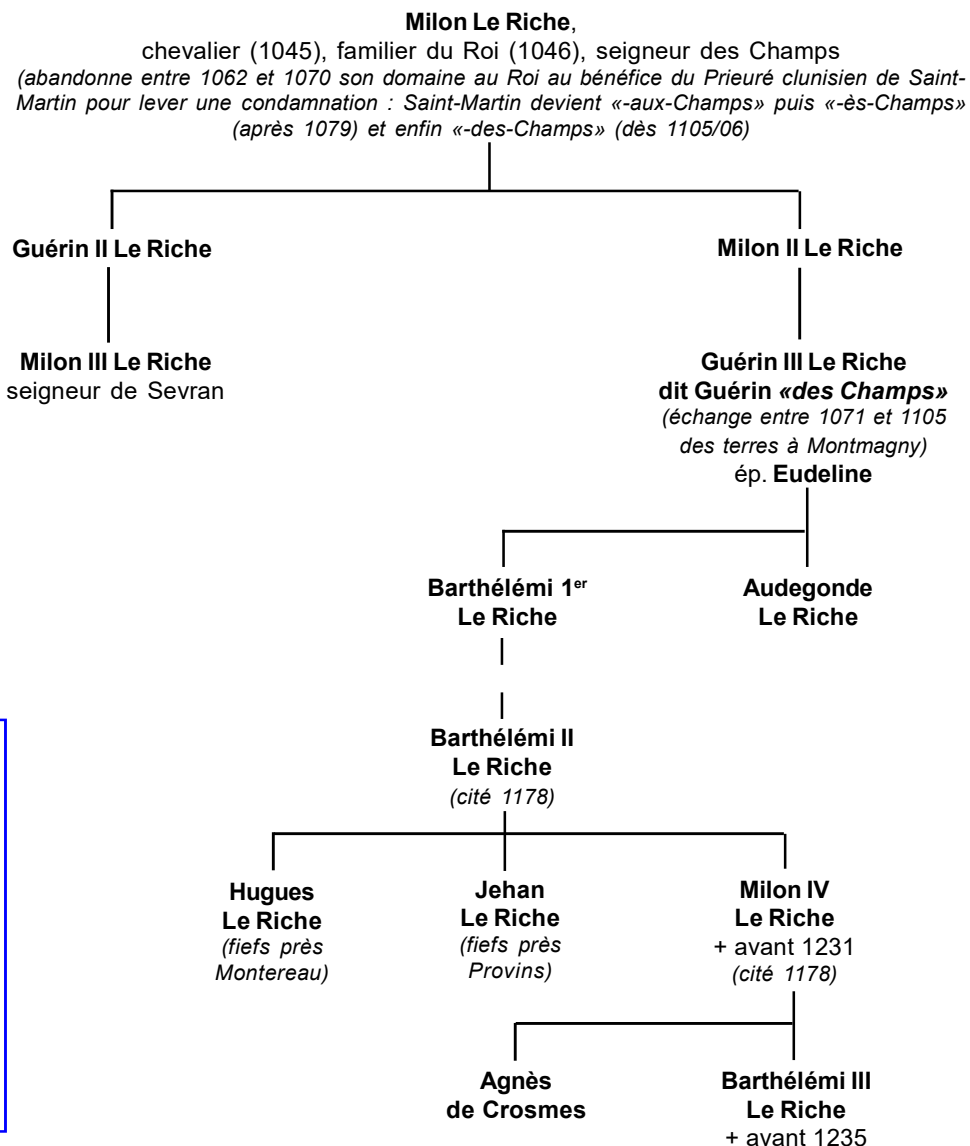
**Milon Le Riche**,
chevalier (1045), familier du Roi (1046), seigneur des Champs
*(abandonne entre 1062 et 1070 son domaine au Roi au bénéfice du Prieuré clunisien de Saint-Martin pour lever une condamnation : Saint-Martin devient «-aux-Champs» puis «-ès-Champs» (après 1079) et enfin «-des-Champs» (dès 1105/06)*

**Guérin II Le Riche**

**Milon III Le Riche**
seigneur de Sevran

**Milon II Le Riche**

**Guérin III Le Riche**
**dit Guérin *«des Champs»***
*(échange entre 1071 et 1105 des terres à Montmagny)*
ép. **Eudeline**

**Barthélémi 1$^{er}$**
**Le Riche**

**Audegonde**
**Le Riche**

**Barthélémi II**
**Le Riche**
*(cité 1178)*

**Hugues**
**Le Riche**
*(fiefs près Montereau)*

**Jehan**
**Le Riche**
*(fiefs près Provins)*

**Milon IV**
**Le Riche**
+ avant 1231
*(cité 1178)*

**Agnès**
**de Crosmes**

**Barthélémi III**
**Le Riche**
+ avant 1235